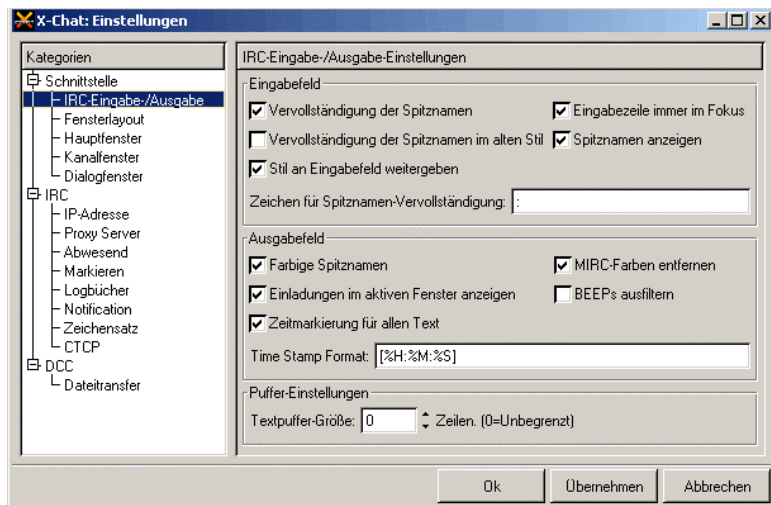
X-Chat: Einstellungen

Kategorien

Schnittstelle
IRC-Eingabe-/Ausgabe
Fensterlayout
Hauptfenster
Kanalfenster
Dialogfenster
IRC
IP-Adresse
Proxy Server
Abwesend
Markieren
Logbücher
Notification
Zeichensatz
CTCP
DCC
Dateitransfer

IRC-Eingabe-/Ausgabe-Einstellungen

Eingabefeld
Vervollständigung der Spitznamen
Eingabezeile immer im Fokus
Vervollständigung der Spitznamen im alten Stil
Spitznamen anzeigen
Stil an Eingabefeld weitergeben
Zeichen für Spitznamen-Vervollständigung: :

Ausgabefeld
Farbige Spitznamen
MIRC-Farben entfernen
Einladungen im aktiven Fenster anzeigen
BEEPs ausfiltern
Zeitmarkierung für allen Text
Time Stamp Format: [%H:%M:%S]

Puffer-Einstellungen
Textpuffer-Größe: 0 Zeilen. (0=Unbegrenzt)

Ok
Übernehmen
Abbrechen